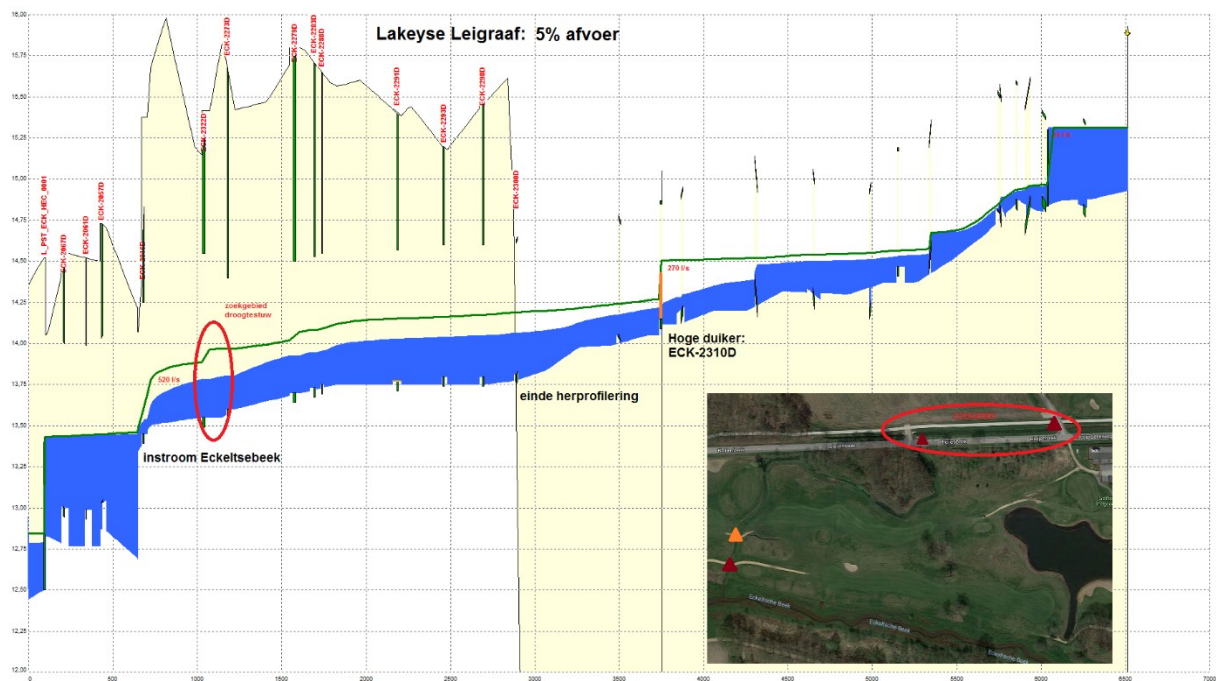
Lakeyse Leigraaf: 5% afvoer

16,00
15,75
15,50
15,25
15,00
14,75
14,50
14,25
14,00
13,75
13,50
13,25
13,00
12,75
12,50
12,25
12,00

0 500 1000 1500 2000 2500 3000 3500 4000 4500 5000 5500 6000 6500 7000

L_PST_ECK_HEC_0001
ECK-2067D
ECK-2061D
ECK-2057D
ECK-2316D
ECK-2322D
ECK-2272D
ECK-2278D
ECK-2283D
ECK-2286D
ECK-2291D
ECK-2293D
ECK-2298D
ECK-2300D

zoekgebied droogtestuw

520 l/s

270 l/s

instroom Eckeltsebeek

einde herprofilering

Hoge duiker: ECK-2310D